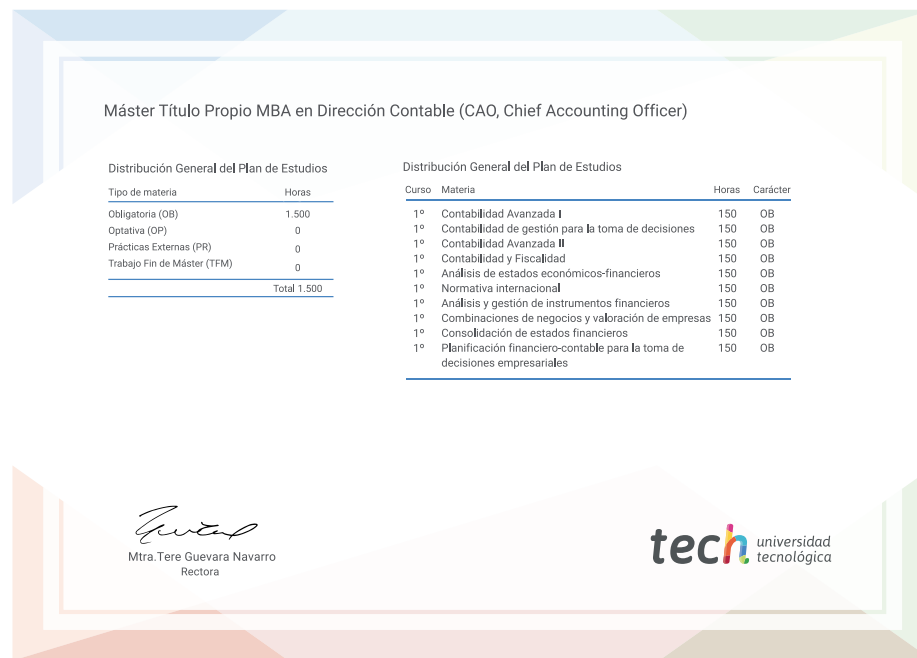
Máster Título Propio MBA en Dirección Contable (CAO, Chief Accounting Officer)

Distribución General del Plan de Estudios

| Tipo de materia | Horas |
|---|---|
| Obligatoria (OB) | 1.500 |
| Optativa (OP) | 0 |
| Prácticas Externas (PR) | 0 |
| Trabajo Fin de Máster (TFM) | 0 |
| | Total 1.500 |

Distribución General del Plan de Estudios

| Curso | Materia | Horas | Carácter |
|---|---|---|---|
| 1º | Contabilidad Avanzada I | 150 | OB |
| 1º | Contabilidad de gestión para la toma de decisiones | 150 | OB |
| 1º | Contabilidad Avanzada II | 150 | OB |
| 1º | Contabilidad y Fiscalidad | 150 | OB |
| 1º | Análisis de estados económicos-financieros | 150 | OB |
| 1º | Normativa internacional | 150 | OB |
| 1º | Análisis y gestión de instrumentos financieros | 150 | OB |
| 1º | Combinaciones de negocios y valoración de empresas | 150 | OB |
| 1º | Consolidación de estados financieros | 150 | OB |
| 1º | Planificación financiero-contable para la toma de decisiones empresariales | 150 | OB |

Mtra.Tere Guevara Navarro
Rectora

tech universidad tecnológica